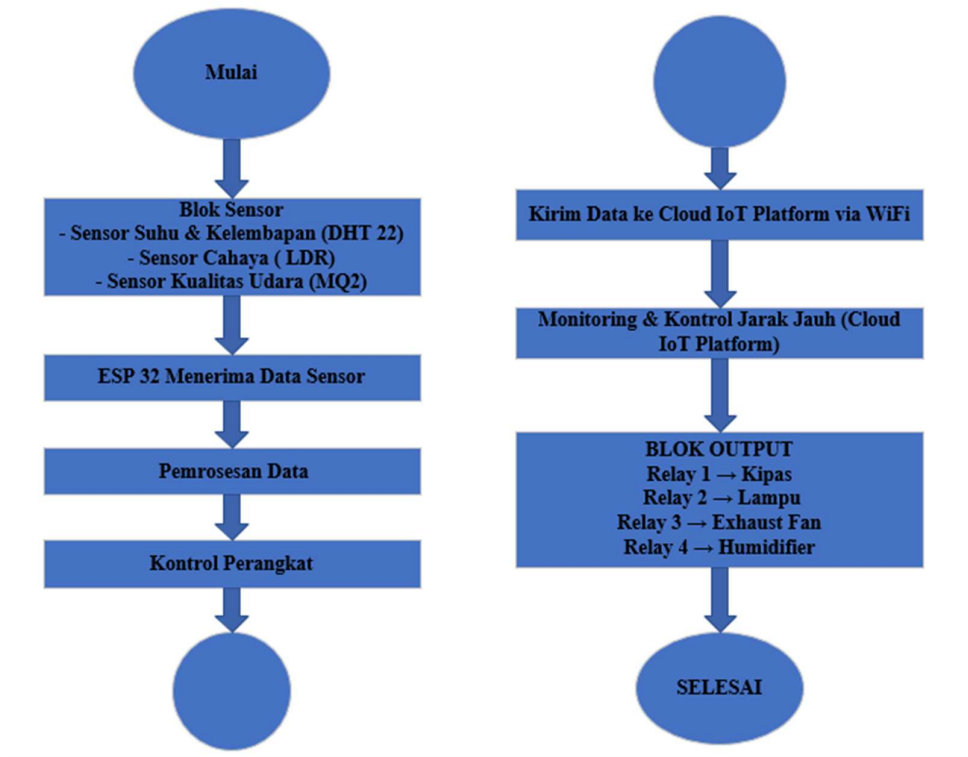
Mulai

Blok Sensor
- Sensor Suhu & Kelembapan (DHT 22)
- Sensor Cahaya ( LDR)
- Sensor Kualitas Udara (MQ2)

ESP 32 Menerima Data Sensor

Pemrosesan Data

Kontrol Perangkat

Kirim Data ke Cloud IoT Platform via WiFi

Monitoring & Kontrol Jarak Jauh (Cloud IoT Platform)

BLOK OUTPUT
Relay 1 → Kipas
Relay 2 → Lampu
Relay 3 → Exhaust Fan
Relay 4 → Humidifier

SELESAI